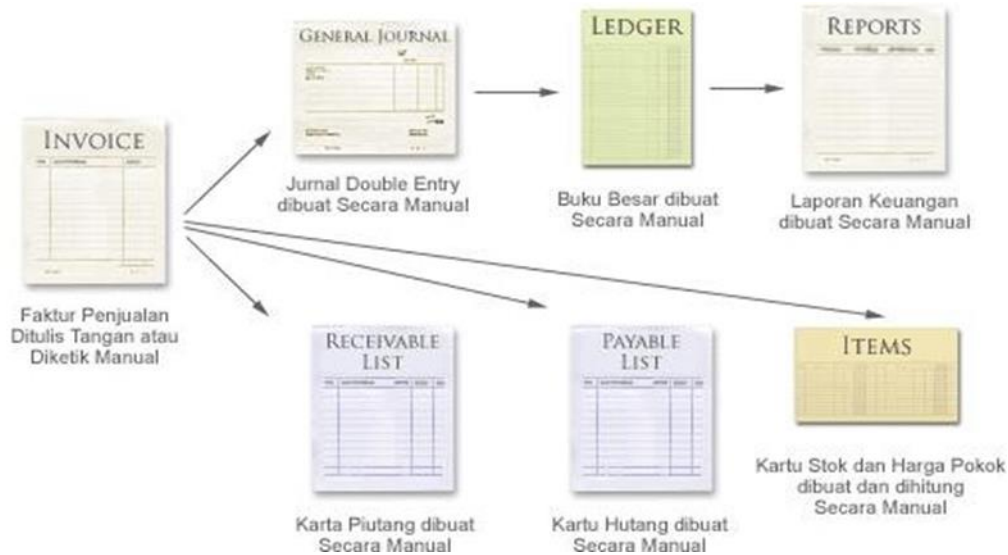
INVOICE

Faktur Penjualan Ditulis Tangan atau Diketik Manual

GENERAL JOURNAL

Jurnal Double Entry dibuat Secara Manual

LEDGER

Buku Besar dibuat Secara Manual

REPORTS

Laporan Keuangan dibuat Secara Manual

RECEIVABLE LIST

Karta Piutang dibuat Secara Manual

PAYABLE LIST

Kartu Hutang dibuat Secara Manual

ITEMS

Kartu Stok dan Harga Pokok dibuat dan dihitung Secara Manual